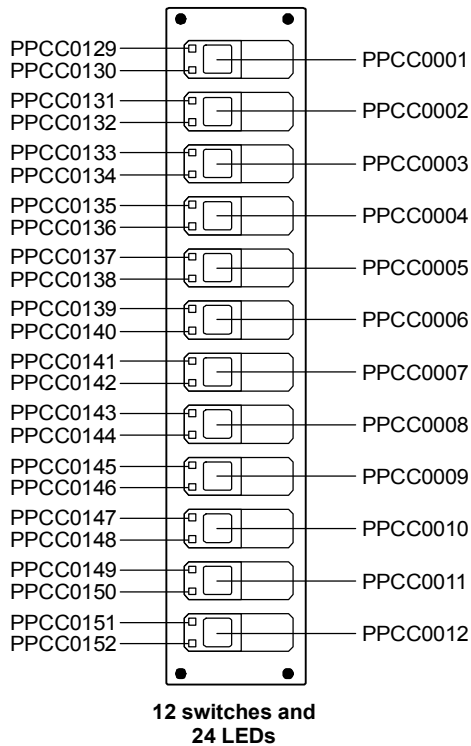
PPCC0129
PPCC0130
PPCC0001

PPCC0131
PPCC0132
PPCC0002

PPCC0133
PPCC0134
PPCC0003

PPCC0135
PPCC0136
PPCC0004

PPCC0137
PPCC0138
PPCC0005

PPCC0139
PPCC0140
PPCC0006

PPCC0141
PPCC0142
PPCC0007

PPCC0143
PPCC0144
PPCC0008

PPCC0145
PPCC0146
PPCC0009

PPCC0147
PPCC0148
PPCC0010

PPCC0149
PPCC0150
PPCC0011

PPCC0151
PPCC0152
PPCC0012

12 switches and 24 LEDs